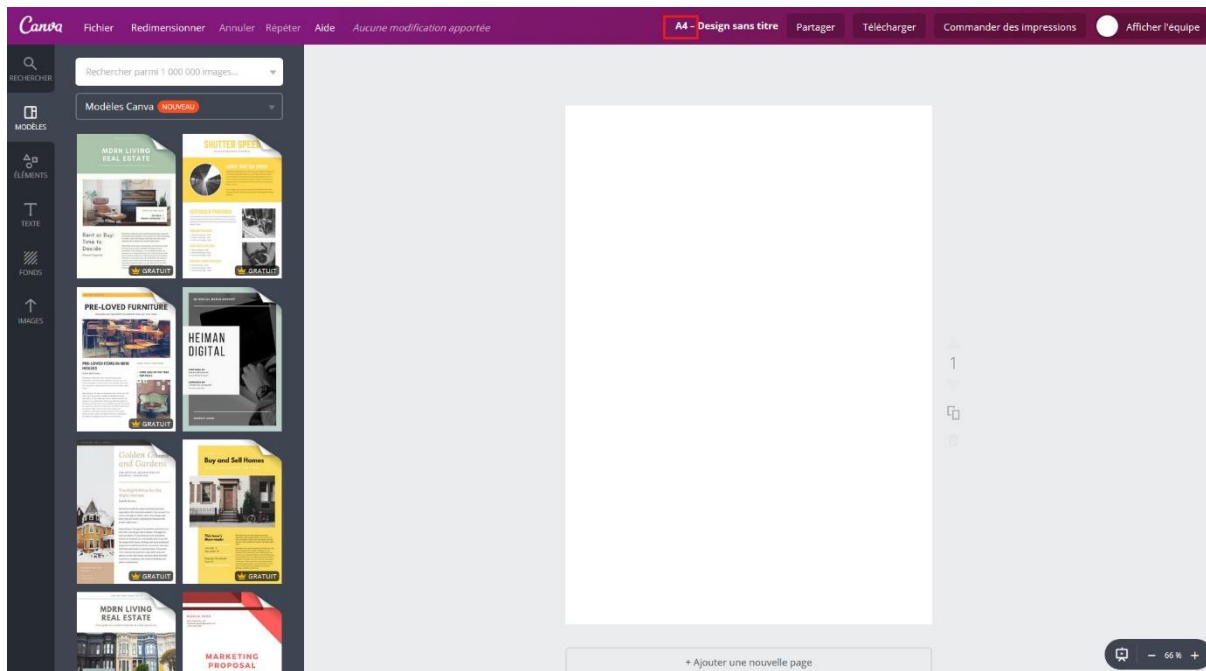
Canva Fichier Redimensionner Annuler Répéter Aide Aucune modification apportée

A4 - Design sans titre Partager Télécharger Commander des impressions Afficher l'équipe

RECHERCHER
MODÈLES
ÉLÉMENTS
TEXTE
FONDS
IMAGES

Rechercher parmi 1 000 000 images...

Modèles Canva NOUVEAU

MDRN LIVING REAL ESTATE
Rent or Buy: Time to Decide
GRATUIT

SHUTTER SPEED
GRATUIT

PRE-LOVED FURNITURE
GRATUIT

HEIMAN DIGITAL

Golden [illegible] and Gardens
GRATUIT

Buy and Sell Homes
GRATUIT

MDRN LIVING REAL ESTATE

MARKETING PROPOSAL

1

+ Ajouter une nouvelle page

− 66 % +